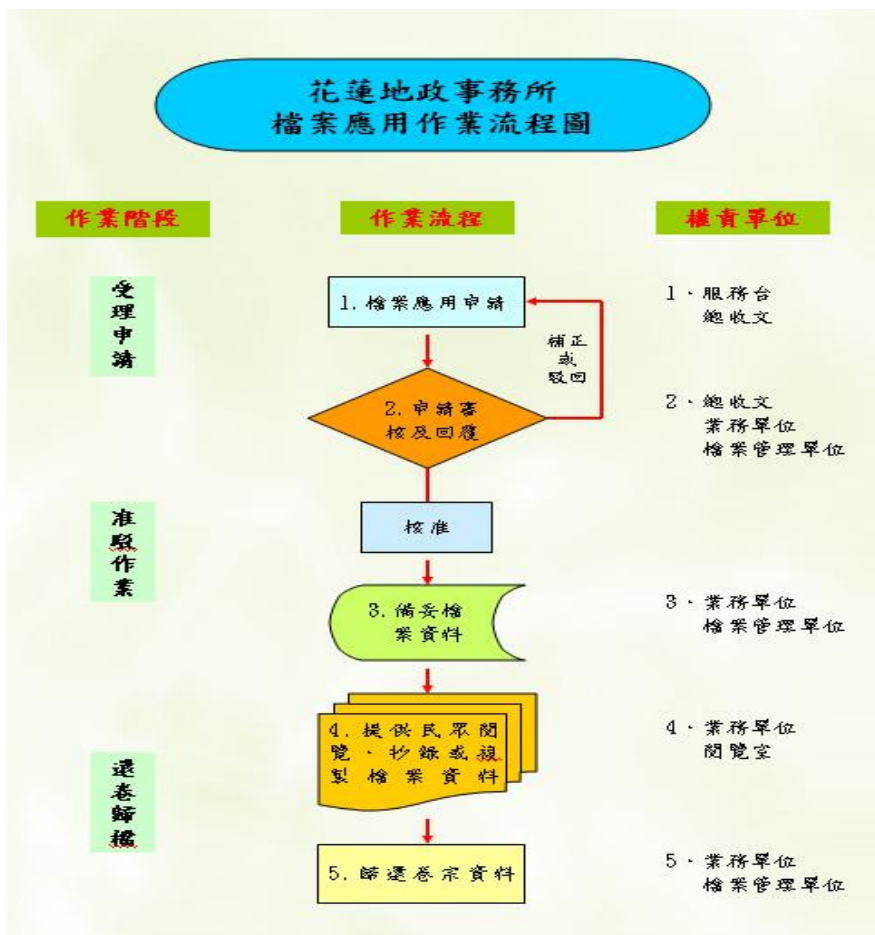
花蓮地政事務所
檔案應用作業流程圖

作業階段

作業流程

權責單位

受理申請

1. 檔案應用申請

補正或駁回

2. 申請審核及回覆

1、服務台
總收文

2、總收文
業務單位
檔案管理單位

准駁作業

核准

3. 備妥檔案資料

3、業務單位
檔案管理單位

還卷歸檔

4. 提供民眾閱覽、抄錄或複製檔案資料

4、業務單位
閱覽室

5. 歸還卷宗資料

5、業務單位
檔案管理單位